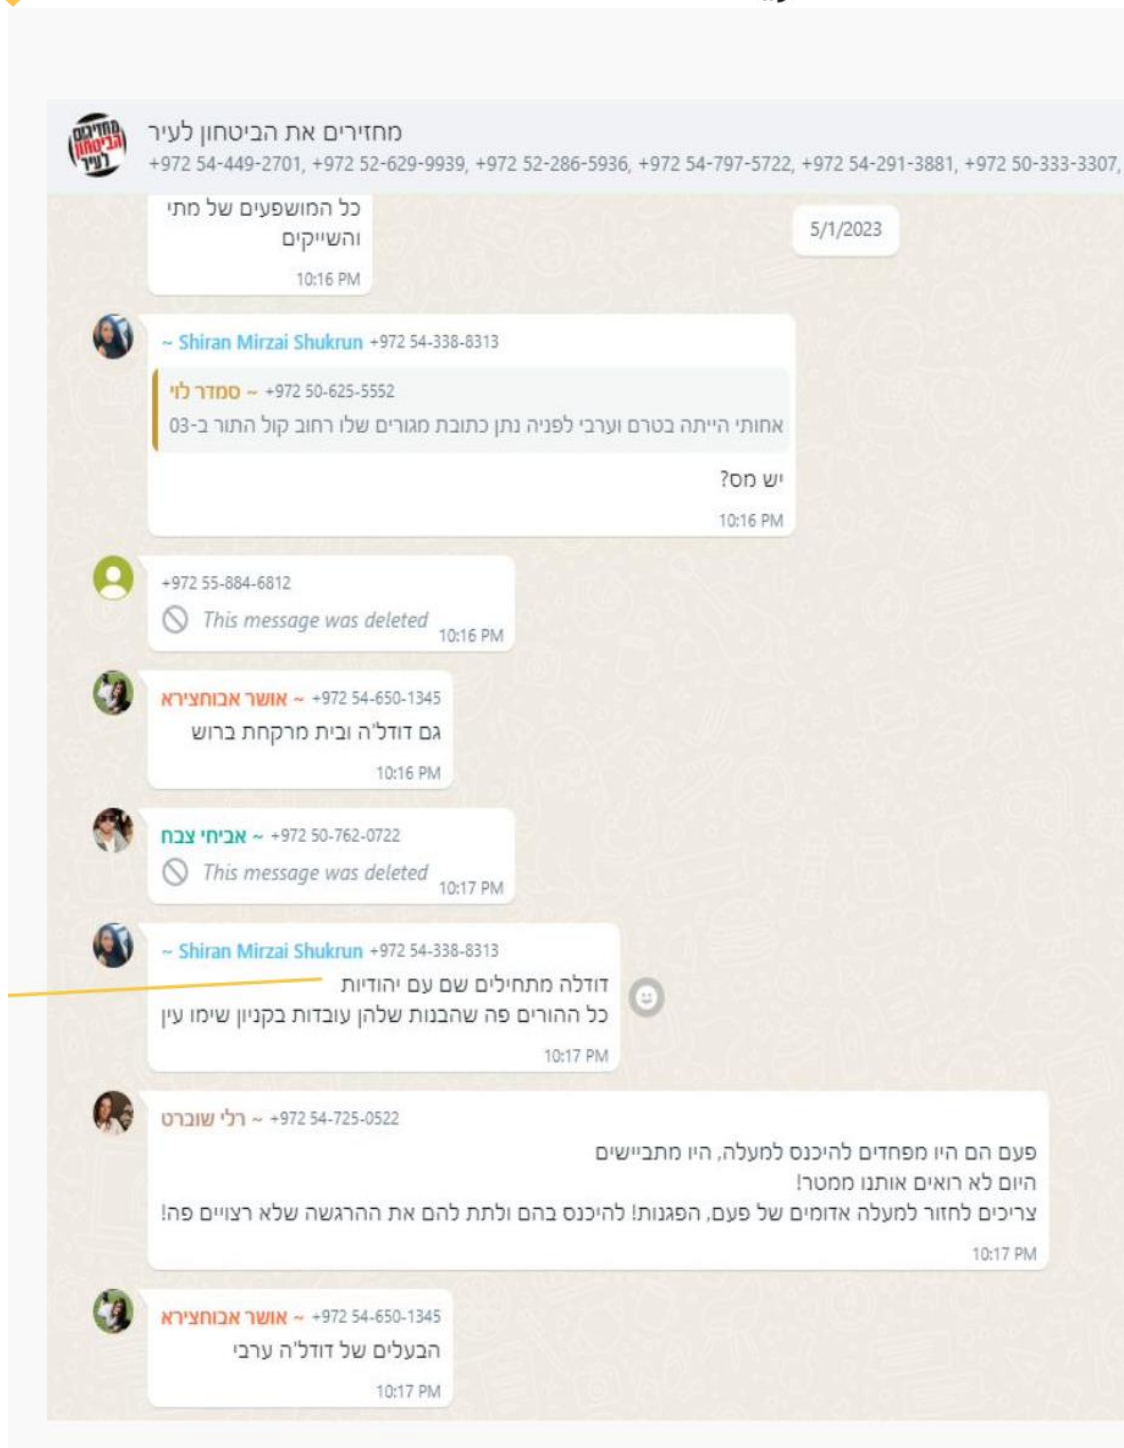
מחזירים
הביטחון
לעיר

מחזירים את הביטחון לעיר
+972 54-449-2701, +972 52-629-9939, +972 52-286-5936, +972 54-797-5722, +972 54-291-3881, +972 50-333-3307,

כל המושפעים של מתי והשייקים
10:16 PM

5/1/2023

~ Shiran Mirzai Shukrun +972 54-338-8313
~ סמדר לוי +972 50-625-5552
אחותי הייתה בטרם וערבי לפניה נתן כתובת מגורים שלו רחוב קול התור ב-03
יש מס?
10:16 PM

+972 55-884-6812
This message was deleted 10:16 PM

~ אושר אבוחצירא +972 54-650-1345
גם דודל'ה ובית מרקחת ברוש
10:16 PM

~ אביחי צבח +972 50-762-0722
This message was deleted 10:17 PM

~ Shiran Mirzai Shukrun +972 54-338-8313
דודלה מתחילים שם עם יהודיות
כל ההורים פה שהבנות שלהן עובדות בקניון שימו עין
10:17 PM

~ רלי שוברט +972 54-725-0522
פעם הם היו מפחדים להיכנס למעלה, היו מתביישים
היום לא רואים אותנו ממטר!
צריכים לחזור למעלה אדומים של פעם, הפגנות! להיכנס בהם ולתת להם את ההרגשה שלא רצויים פה!
10:17 PM

~ אושר אבוחצירא +972 54-650-1345
הבעלים של דודל'ה ערבי
10:17 PM